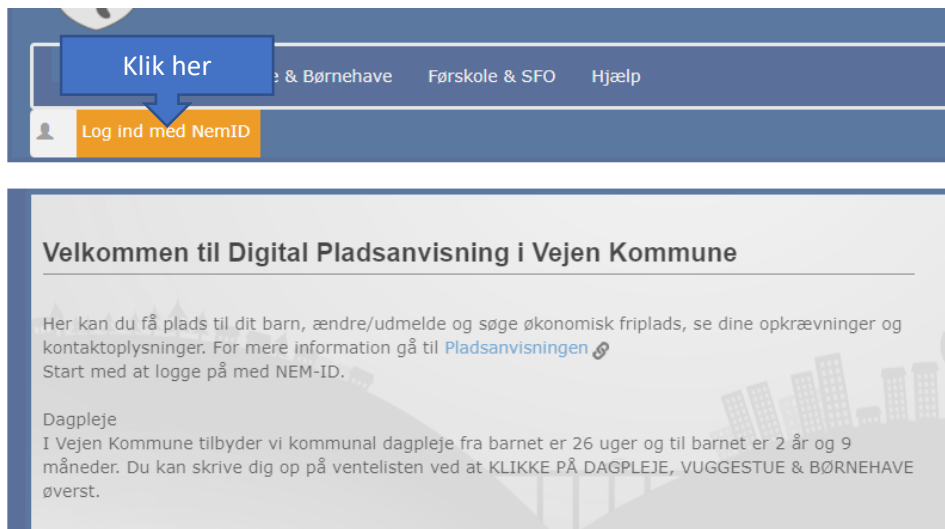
Klik her

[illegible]e & Børnehave Førskole & SFO Hjælp

Log ind med NemID

Velkommen til Digital Pladsanvisning i Vejen Kommune

Her kan du få plads til dit barn, ændre/udmelde og søge økonomisk friplads, se dine opkrævninger og kontaktoplysninger. For mere information gå til Pladsanvisningen
Start med at logge på med NEM-ID.

Dagpleje
I Vejen Kommune tilbyder vi kommunal dagpleje fra barnet er 26 uger og til barnet er 2 år og 9 måneder. Du kan skrive dig op på ventelisten ved at KLIKKE PÅ DAGPLEJE, VUGGESTUE & BØRNEHAVE øverst.